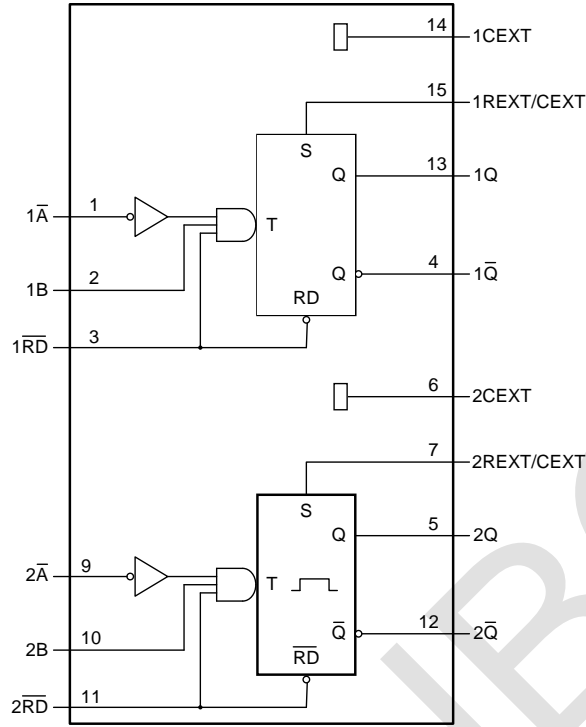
14
1CEXT
15
1REXT/CEXT
S
Q
13
1Q
$1\overline{A}$
1
T
Q
4
$1\overline{Q}$
1B
2
RD
$1\overline{RD}$
3
6
2CEXT
7
2REXT/CEXT
S
Q
5
2Q
$2\overline{A}$
9
T
$\overline{Q}$
12
$2\overline{Q}$
2B
10
$\overline{RD}$
$2\overline{RD}$
11